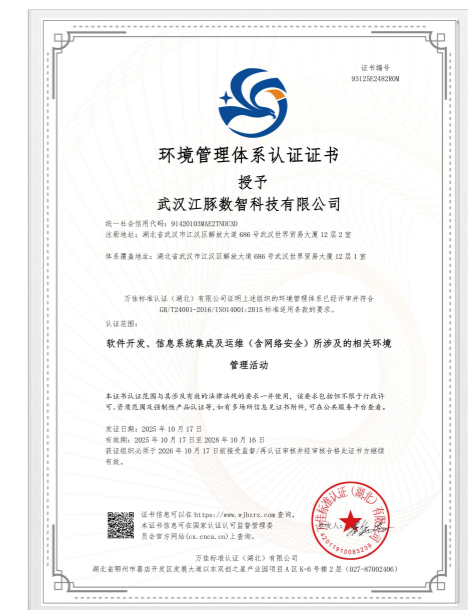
证书编号
93125E2482R0M

环境管理体系认证证书

授予

武汉江豚数智科技有限公司

统一社会信用代码：91420103MAE2T4DU3D
注册地址：湖北省武汉市江汉区解放大道 686 号武汉世界贸易大厦 12 层 2 室

体系覆盖地址：湖北省武汉市江汉区解放大道 686 号武汉世界贸易大厦 12 层 1 室

万佳标准认证（湖北）有限公司证明上述组织的环境管理体系已经评审并符合 GB/T24001-2016/ISO14001:2015 标准适用条款的要求。

认证范围：

软件开发、信息系统集成及运维（含网络安全）所涉及的相关环境管理活动

本证书认证范围与其涉及有效的法律法规的要求一并使用，该要求包括但不限于行政许可、资质范围及强制性产品认证等，如有多场所信息见证书附件，可在公共服务予以查看。

发证日期：2025 年 10 月 17 日
有效期：2025 年 10 月 17 日至 2028 年 10 月 16 日
获证组织应于 2026 年 10 月 17 日前接受监督/再认证审核并经审核合格此证书方继续有效。

证书信息可以在 https://www.wjbzrz.com 查询，本证书信息可在国家认证认可监督管理委员会官方网站(cx.cnca.cn)上查询。

万佳标准认证（湖北）有限公司
4201910083239

万佳标准认证（湖北）有限公司
湖北省鄂州市葛店开发区发展大道以东双创之星产业园项目 A 区 6 号楼 2 层（027-87002406）